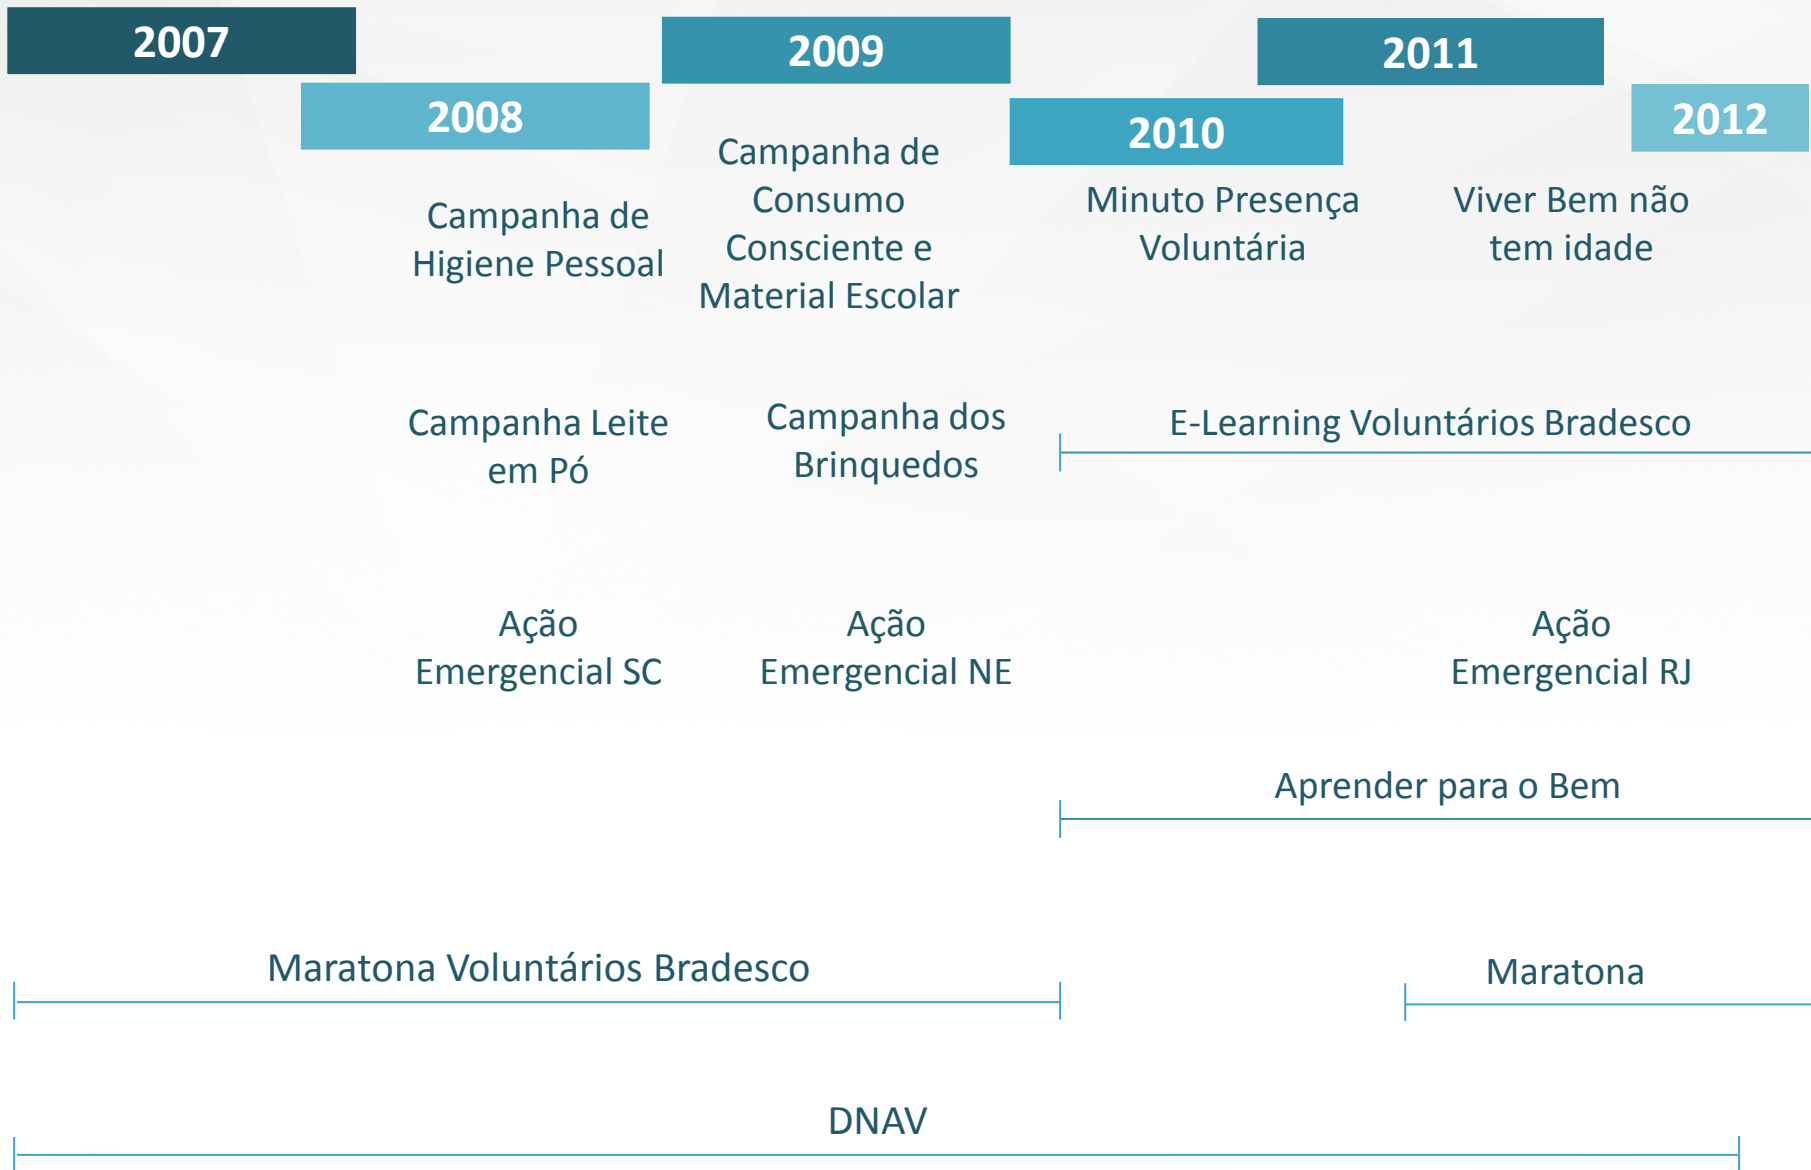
2007

2008

2009

2010

2011

2012

Campanha de Higiene Pessoal

Campanha de Consumo Consciente e Material Escolar

Minuto Presença Voluntária

Viver Bem não tem idade

Campanha Leite em Pó

Campanha dos Brinquedos

E-Learning Voluntários Bradesco

Ação Emergencial SC

Ação Emergencial NE

Ação Emergencial RJ

Aprender para o Bem

Maratona Voluntários Bradesco

Maratona

DNAV